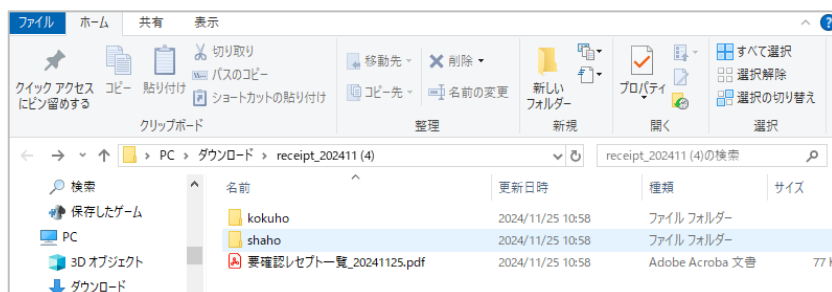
ファイル ホーム 共有 表示

クイック アクセス にピン留めする
コピー
貼り付け
切り取り
パスのコピー
ショートカットの貼り付け
クリップボード

移動先
コピー先
削除
名前の変更
整理

新しい フォルダー
新規

プロパティ
開く

すべて選択
選択解除
選択の切り替え
選択

PC › ダウンロード › receipt_202411 (4)

receipt_202411 (4)の検索

検索
保存したゲーム
PC
3D オブジェクト
ダウンロード

| 名前 | 更新日時 | 種類 | サイズ |
|---|---|---|---|
| kokuho | 2024/11/25 10:58 | ファイル フォルダー | |
| shaho | 2024/11/25 10:58 | ファイル フォルダー | |
| 要確認レセプト一覧_20241125.pdf | 2024/11/25 10:58 | Adobe Acroba 文書 | 77 K |